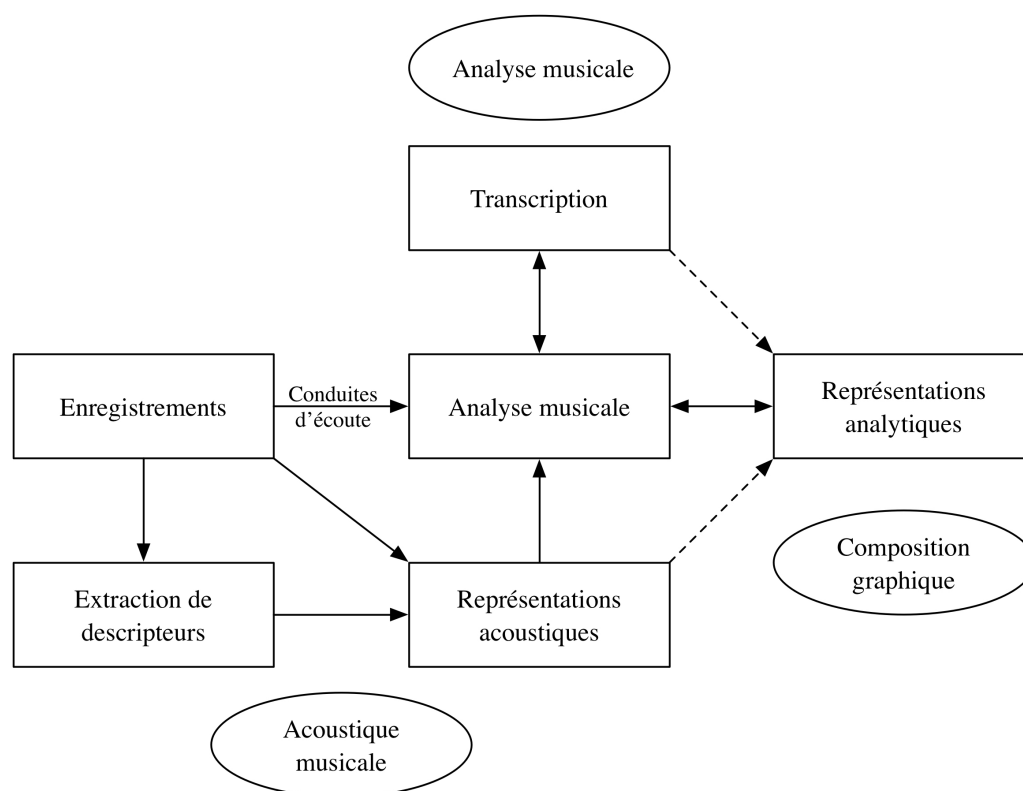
Analyse musicale

Transcription

Enregistrements

Conduites d'écoute

Analyse musicale

Représentations analytiques

Extraction de descripteurs

Représentations acoustiques

Composition graphique

Acoustique musicale